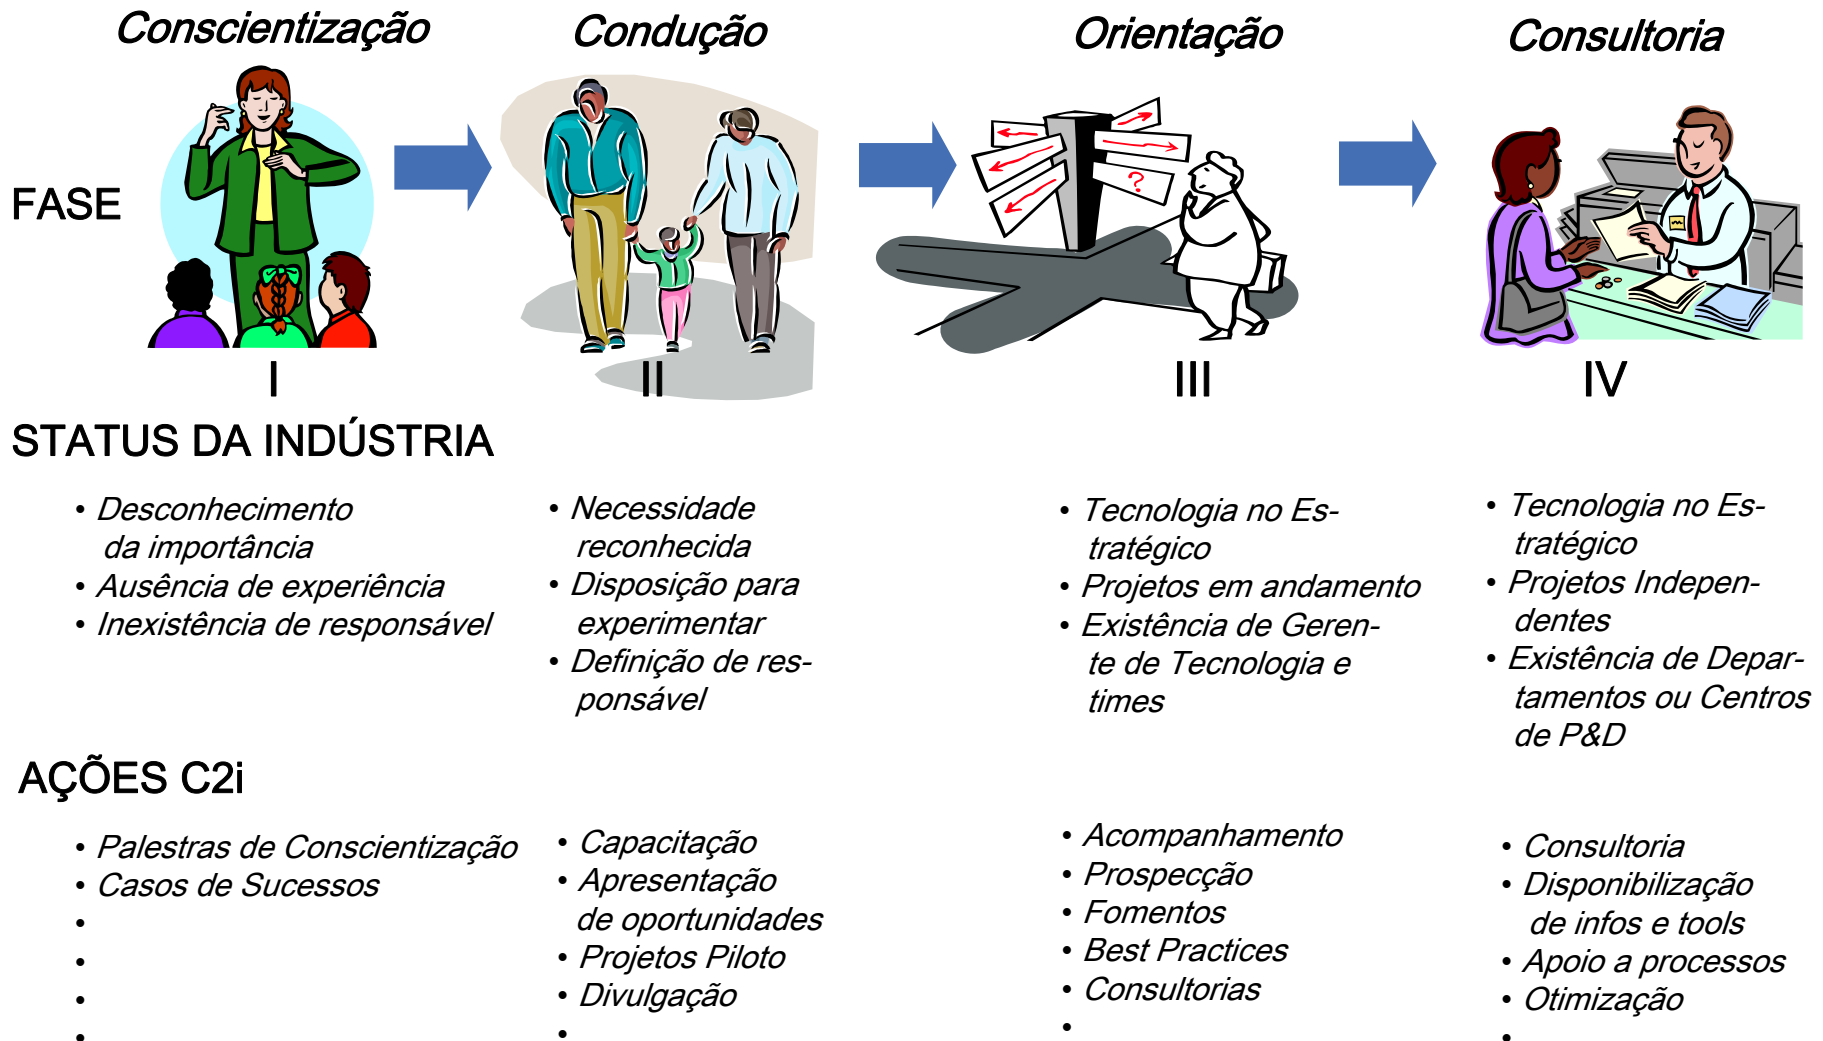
Conscientização

Condução

Orientação

Consultoria

FASE

I

II

III

IV

STATUS DA INDÚSTRIA

• Desconhecimento da importância
• Ausência de experiência
• Inexistência de responsável

• Necessidade reconhecida
• Disposição para experimentar
• Definição de responsável

• Tecnologia no Estratégico
• Projetos em andamento
• Existência de Gerente de Tecnologia e times

• Tecnologia no Estratégico
• Projetos Independentes
• Existência de Departamentos ou Centros de P&D

AÇÕES C2i

• Palestras de Conscientização
• Casos de Sucessos
•
•
•
•

• Capacitação
• Apresentação de oportunidades
• Projetos Piloto
• Divulgação
•

• Acompanhamento
• Prospecção
• Fomentos
• Best Practices
• Consultorias
•

• Consultoria
• Disponibilização de infos e tools
• Apoio a processos
• Otimização
•